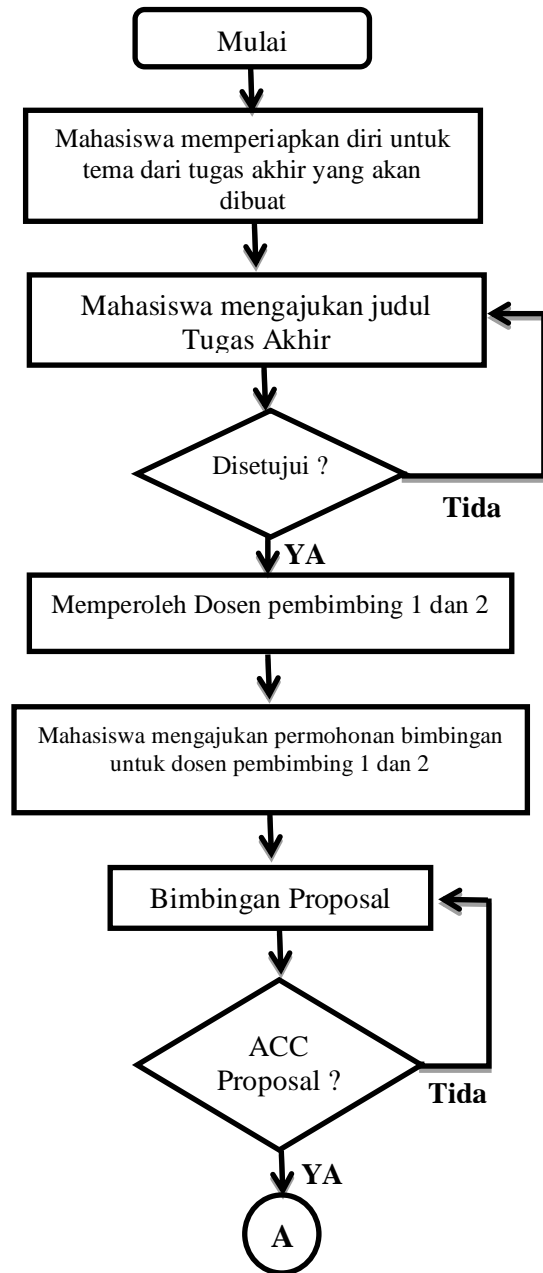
Mulai

Mahasiswa memperiapkan diri untuk tema dari tugas akhir yang akan dibuat

Mahasiswa mengajukan judul Tugas Akhir

Disetujui ?

Tida

YA

Memperoleh Dosen pembimbing 1 dan 2

Mahasiswa mengajukan permohonan bimbingan untuk dosen pembimbing 1 dan 2

Bimbingan Proposal

ACC Proposal ?

Tida

YA

A